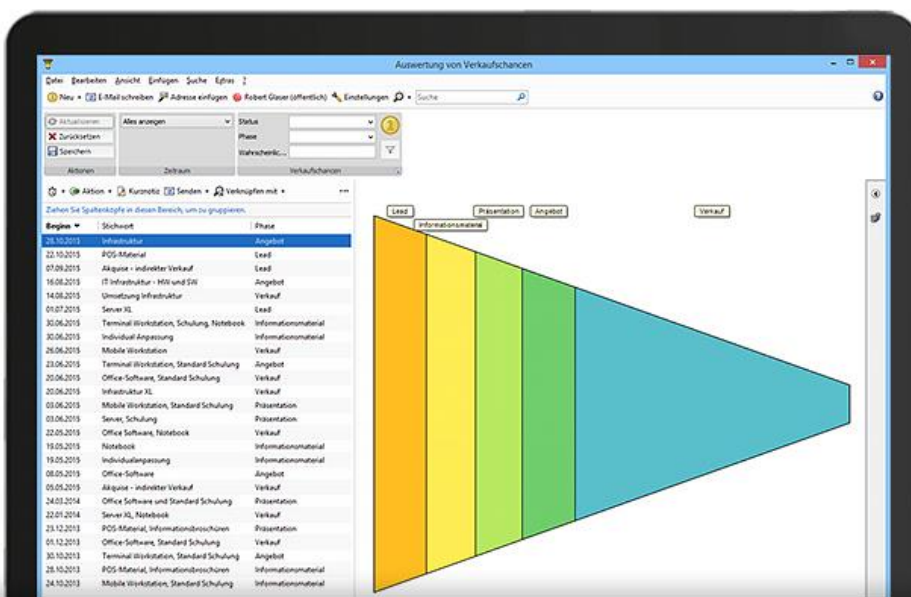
Auswertung von Verkaufschancen

Datei Bearbeiten Ansicht Einfügen Suche Extras ?

Neu • E-Mail schreiben Adresse einfügen Robert Glaser (öffentlich) Einstellungen Suche

Aktualisieren
Zurücksetzen
Speichern
Aktionen

Alles anzeigen
Zeitraum

Status
Phase
Wahrscheinlic...
Verkaufschancen

Aktion • Kurznotiz Senden • Verknüpfen mit •

Ziehen Sie Spaltenköpfe in diesen Bereich, um zu gruppieren.

| Beginn | Stichwort | Phase |
|---|---|---|
| 28.10.2015 | Infrastruktur | Angebot |
| 22.10.2015 | POS-Material | Lead |
| 07.09.2015 | Akquise - indirekter Verkauf | Lead |
| 16.08.2015 | IT Infrastruktur - HW und SW | Angebot |
| 14.08.2015 | Umsetzung Infrastruktur | Verkauf |
| 01.07.2015 | Server XL | Lead |
| 30.06.2015 | Terminal Workstation, Schulung, Notebook | Informationsmaterial |
| 30.06.2015 | Individual Anpassung | Informationsmaterial |
| 26.06.2015 | Mobile Workstation | Verkauf |
| 23.06.2015 | Terminal Workstation, Standard Schulung | Angebot |
| 20.06.2015 | Office-Software, Standard Schulung | Verkauf |
| 20.06.2015 | Infrastruktur XL | Verkauf |
| 03.06.2015 | Mobile Workstation, Standard Schulung | Präsentation |
| 03.06.2015 | Server, Schulung | Präsentation |
| 22.05.2015 | Office Software, Notebook | Verkauf |
| 19.05.2015 | Notebook | Informationsmaterial |
| 19.05.2015 | Individualanpassung | Informationsmaterial |
| 08.05.2015 | Office-Software | Angebot |
| 05.05.2015 | Akquise - indirekter Verkauf | Informationsmaterial |
| 24.03.2054 | Office Software und Standard Schulung | Präsentation |
| 22.01.2014 | Server XL, Notebook | Verkauf |
| 23.12.2013 | POS-Material, Informationsbroschüren | Präsentation |
| 01.12.2013 | Office-Software, Standard Schulung | Verkauf |
| 30.10.2013 | Terminal Workstation, Standard Schulung | Angebot |
| 28.10.2013 | POS-Material, Informationsbroschüren | Informationsmaterial |
| 24.10.2013 | Mobile Workstation, Standard Schulung | Informationsmaterial |

Lead
Informationsmaterial
Präsentation
Angebot
Verkauf